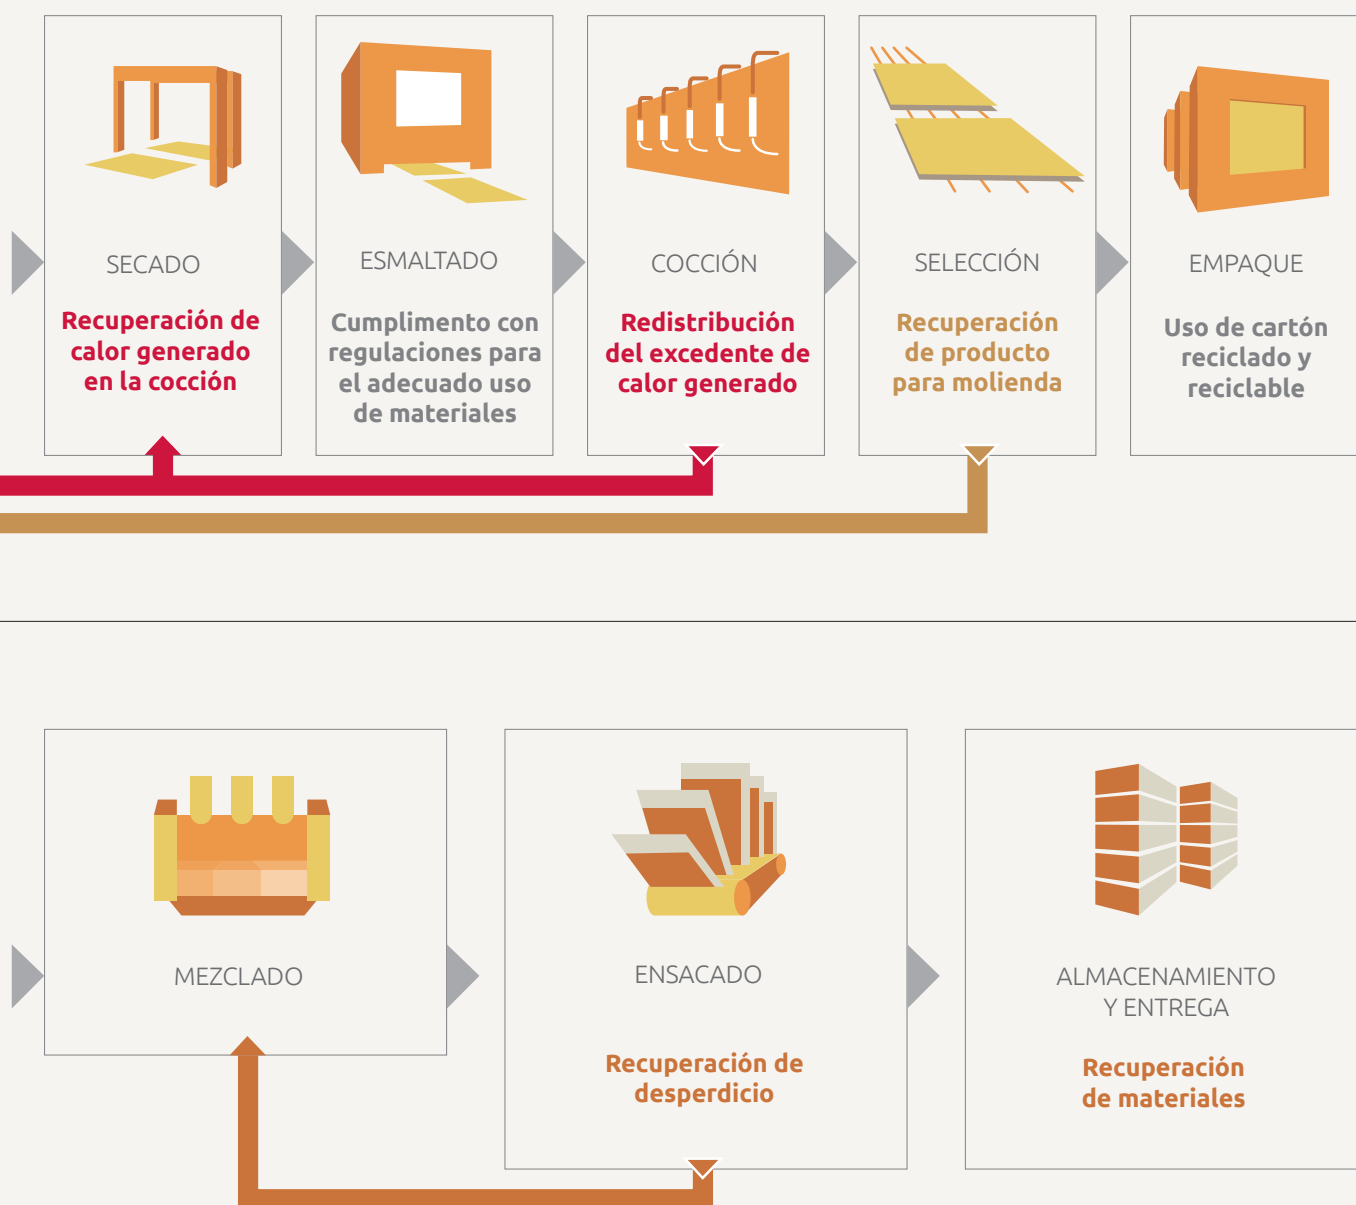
SECADO

Recuperación de calor generado en la cocción

ESMALTADO

Cumplimento con regulaciones para el adecuado uso de materiales

COCCIÓN

Redistribución del excedente de calor generado

SELECCIÓN

Recuperación de producto para molienda

EMPAQUE

Uso de cartón reciclado y reciclable

MEZCLADO

ENSACADO

Recuperación de desperdicio

ALMACENAMIENTO Y ENTREGA

Recuperación de materiales